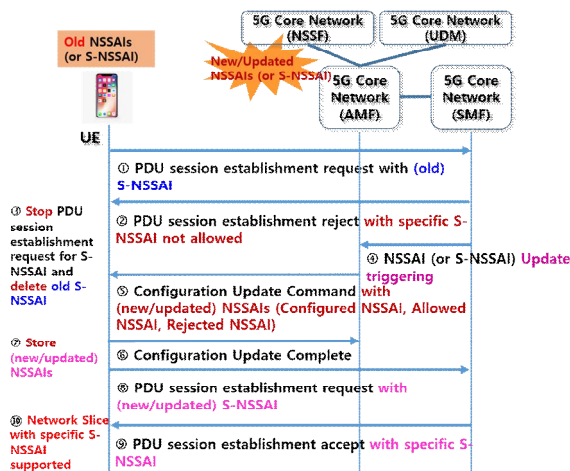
5G Core Network (NSSF)

5G Core Network (UDM)

Old NSSAIs (or S-NSSAI)

New/Updated NSSAIs (or S-NSSAI)

5G Core Network (AMF)

5G Core Network (SMF)

UE

① PDU session establishment request with (old) S-NSSAI

② PDU session establishment reject with specific S-NSSAI not allowed

③ Stop PDU session establishment request for S-NSSAI and delete old S-NSSAI

④ NSSAI (or S-NSSAI) Update triggering

⑤ Configuration Update Command with (new/updated) NSSAIs (Configured NSSAI, Allowed NSSAI, Rejected NSSAI)

⑥ Configuration Update Complete

⑦ Store (new/updated) NSSAIs

⑧ PDU session establishment request with (new/updated) S-NSSAI

⑨ PDU session establishment accept with specific S-NSSAI

⑩ Network Slice with specific S-NSSAI supported